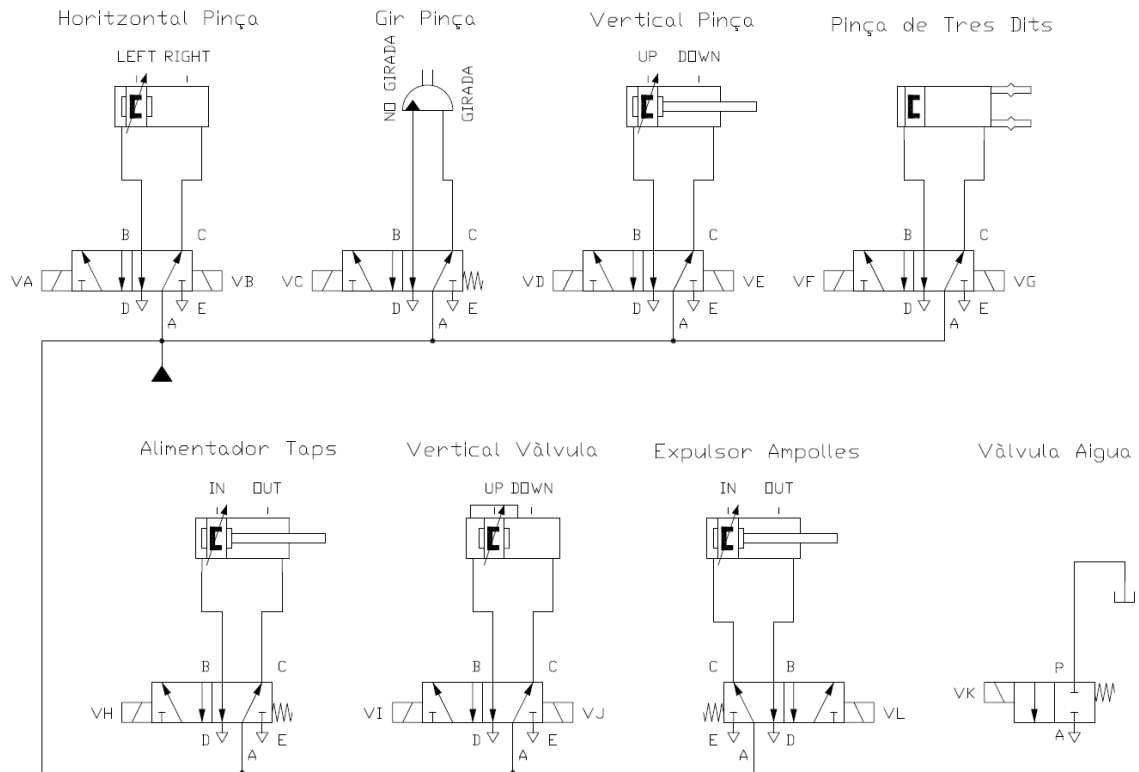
Horitzontal Pinça

LEFT RIGHT

B C

VA T T VB

D A E

Gir Pinça

NO GIRADA GIRADA

B C

VC T T

D A E

Vertical Pinça

UP DOWN

B C

VD T T VE

D A E

Pinça de Tres Dits

B C

VF T T VG

D A E

Alimentador Taps

IN OUT

B C

VH T T

D A E

Vertical Vàlvula

UP DOWN

B C

VI T T VJ

D A E

Expulsor Ampolles

IN OUT

C B

T T VL

E A D

Vàlvula Aigua

P

VK

A